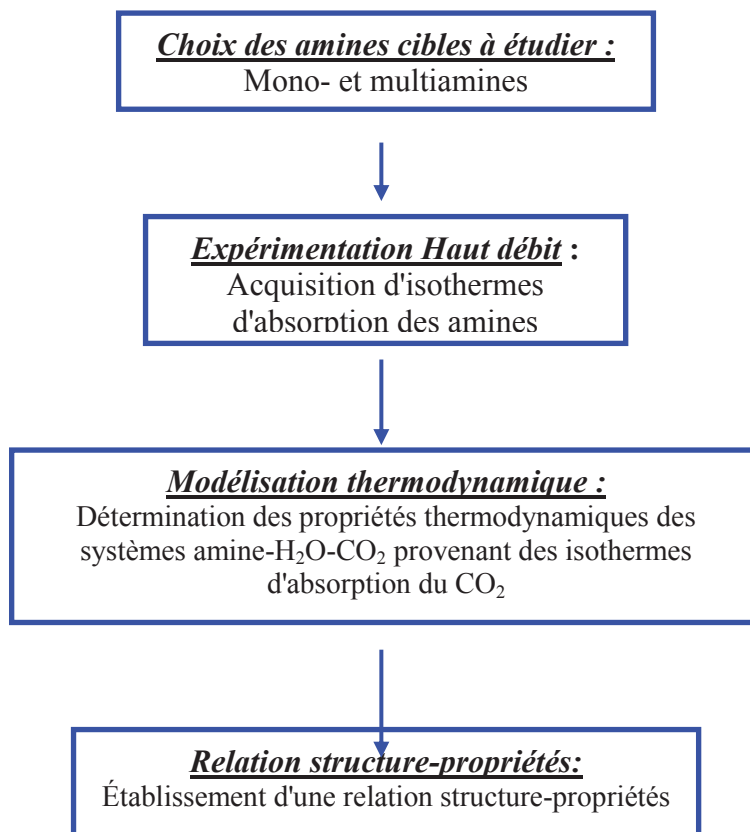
Choix des amines cibles à étudier :
Mono- et multiamines

Expérimentation Haut débit :
Acquisition d'isothermes d'absorption des amines

Modélisation thermodynamique :
Détermination des propriétés thermodynamiques des systèmes amine-$H_2O$-$CO_2$ provenant des isothermes d'absorption du $CO_2$

Relation structure-propriétés:
Établissement d'une relation structure-propriétés